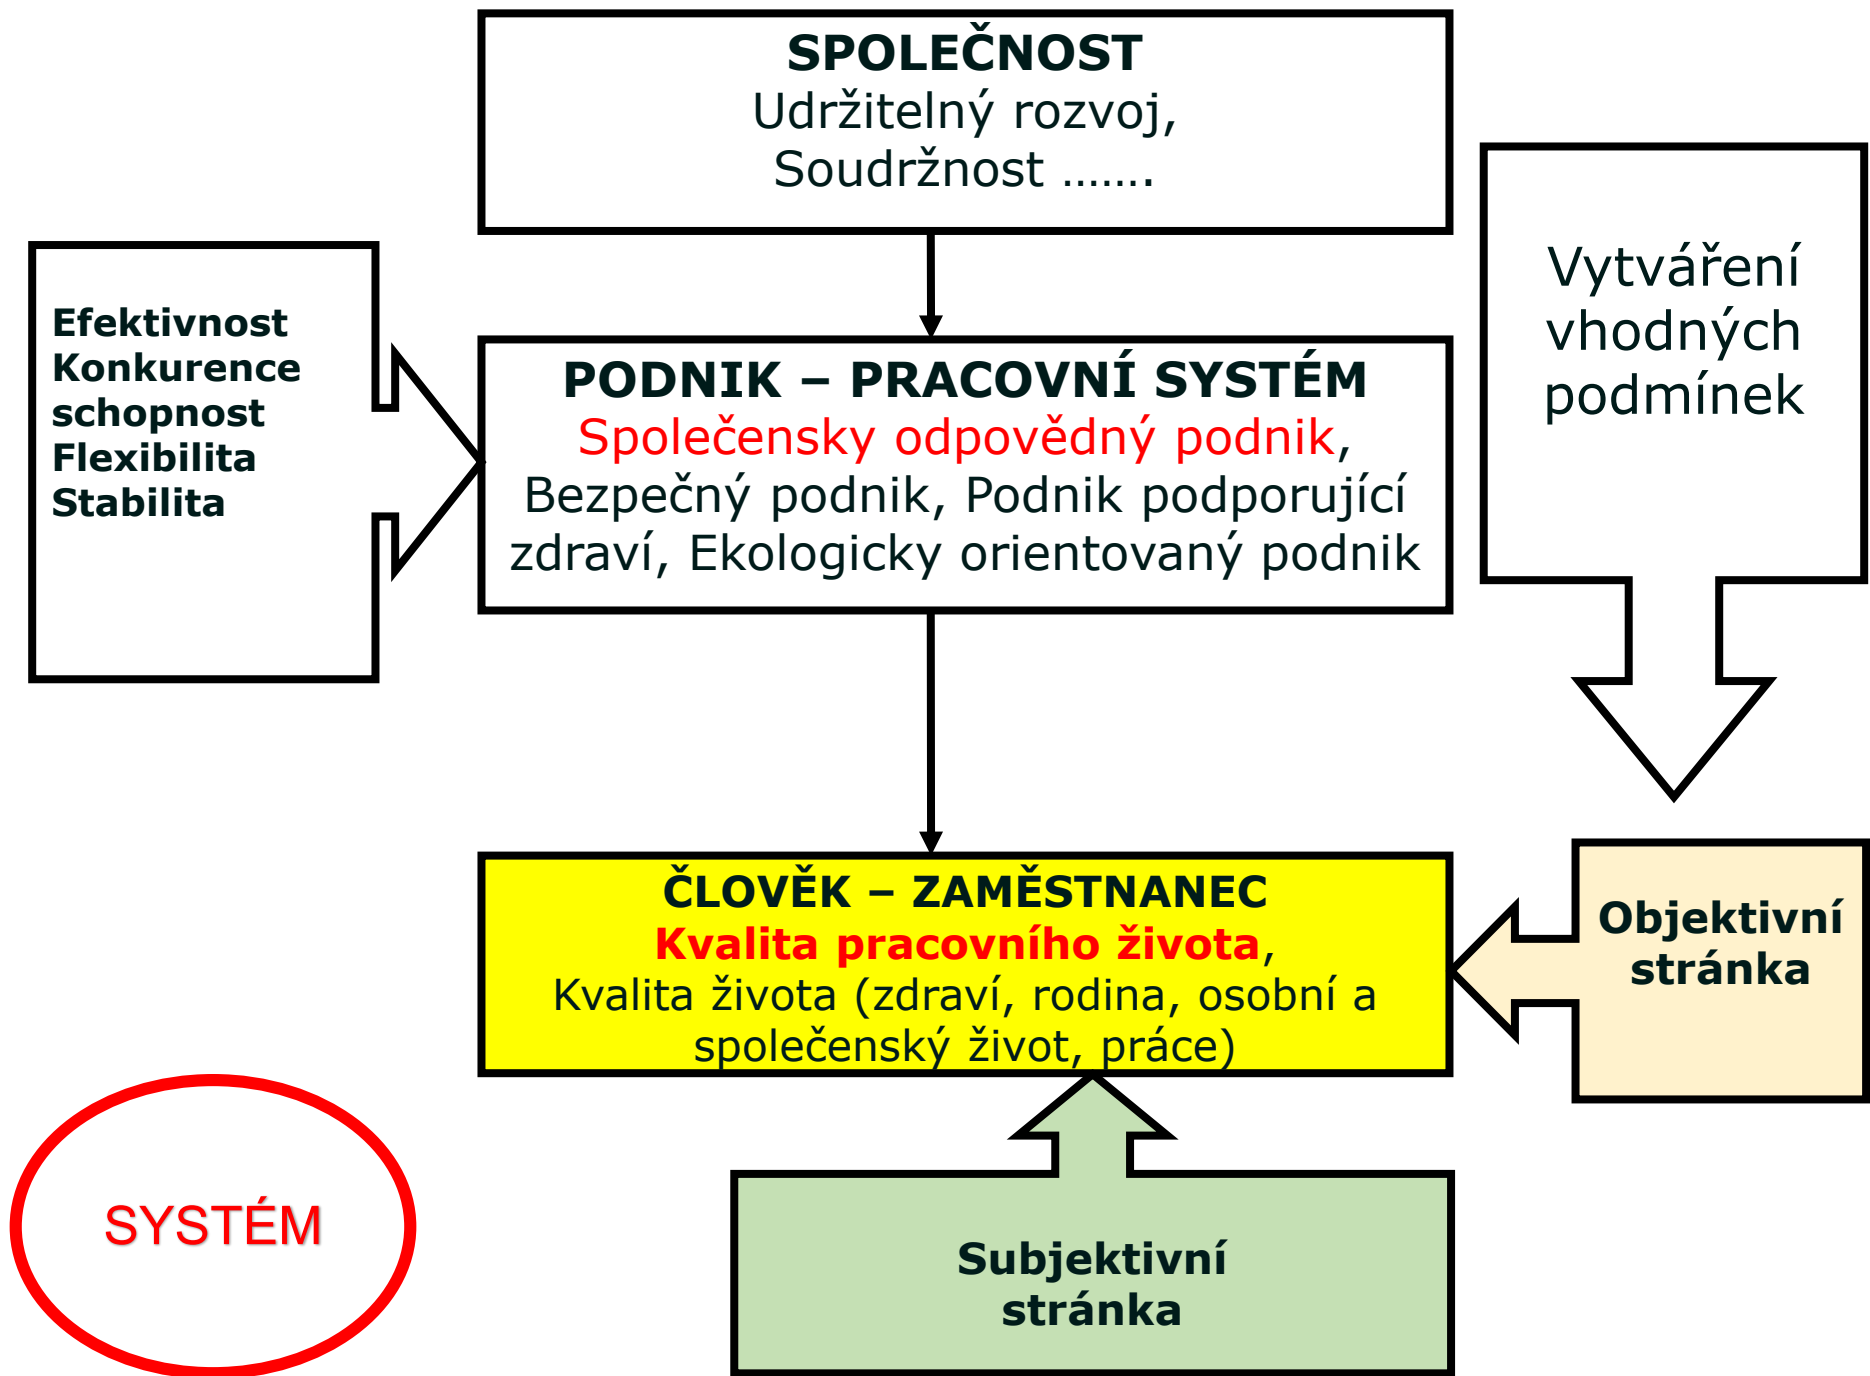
SPOLEČNOST
Udržitelný rozvoj,
Soudržnost …….

Efektivnost
Konkurence schopnost
Flexibilita
Stabilita

PODNIK – PRACOVNÍ SYSTÉM
Společensky odpovědný podnik, Bezpečný podnik, Podnik podporující zdraví, Ekologicky orientovaný podnik

Vytváření vhodných podmínek

ČLOVĚK – ZAMĚSTNANEC
Kvalita pracovního života,
Kvalita života (zdraví, rodina, osobní a společenský život, práce)

Objektivní stránka

SYSTÉM

Subjektivní stránka